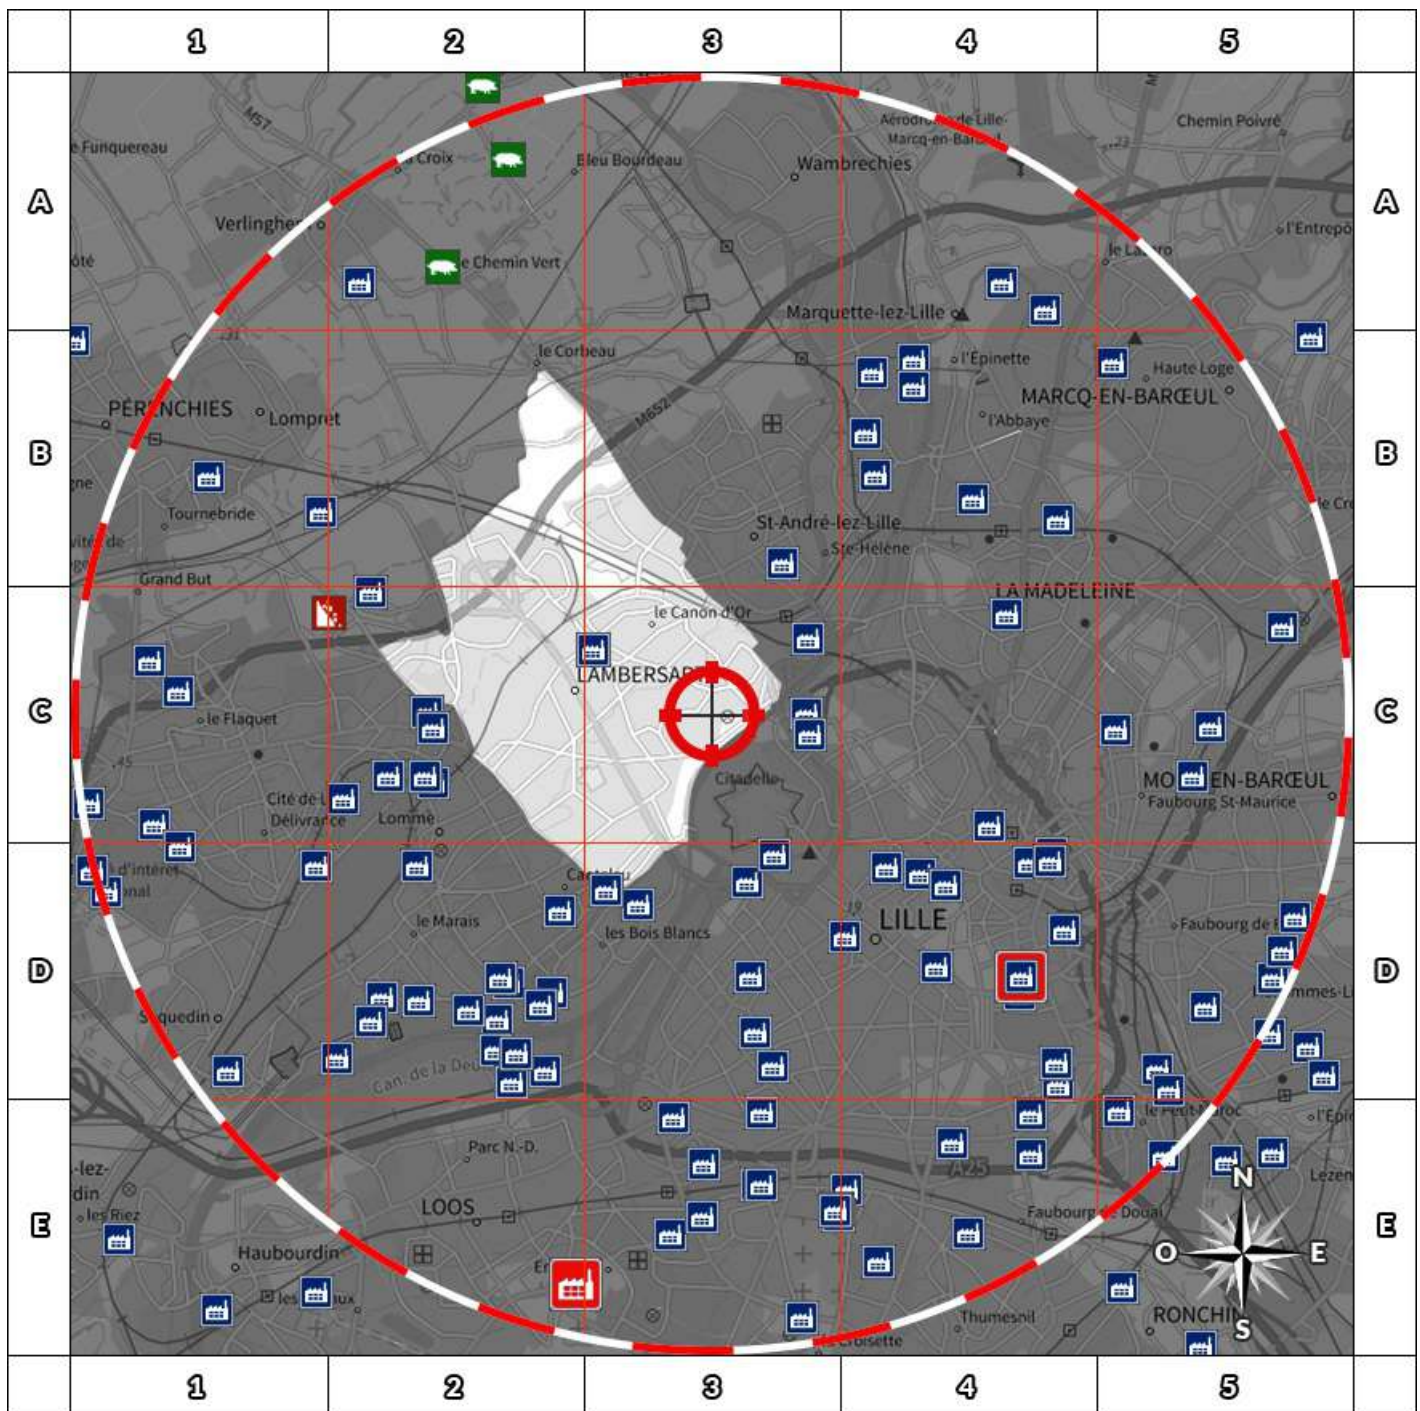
1 2 3 4 5

A

le Funquereau
M57
la Croix
Bleu Bourdeau
Wambrechies
Aérodrome de Lille-Marcq-en-Barœul
Chemin Poivré
Verlinghem
le Chemin Vert
le Lazaro
l'Entrepôt
Marquette-lez-Lille

B

le Corbeau
l'Épinette
Haute Loge
MARCQ-EN-BARŒUL
PÉRENCHIES
Lompret
M652
l'Abbaye
Tournebride
St-André-lez-Lille
Ste-Hélène
Grand But

C

LA MADELEINE
le Canon d'Or
LAMBERSART
le Flaquet
Citadelle
MONS-EN-BARŒUL
Faubourg St-Maurice
Cité de la Délivrance
Lomme

D

Canteleu
LILLE
le Marais
les Bois Blancs
Faubourg de Fives
Sequedin
Can. de la Deûle

E

le Petit Maroc
Parc N.-D.
A25
LOOS
Faubourg de Douai
les Riez
Haubourdin
Thumesnil
RONCHIN
la Croisette
Lezennes

N
O
E
S

1 2 3 4 5